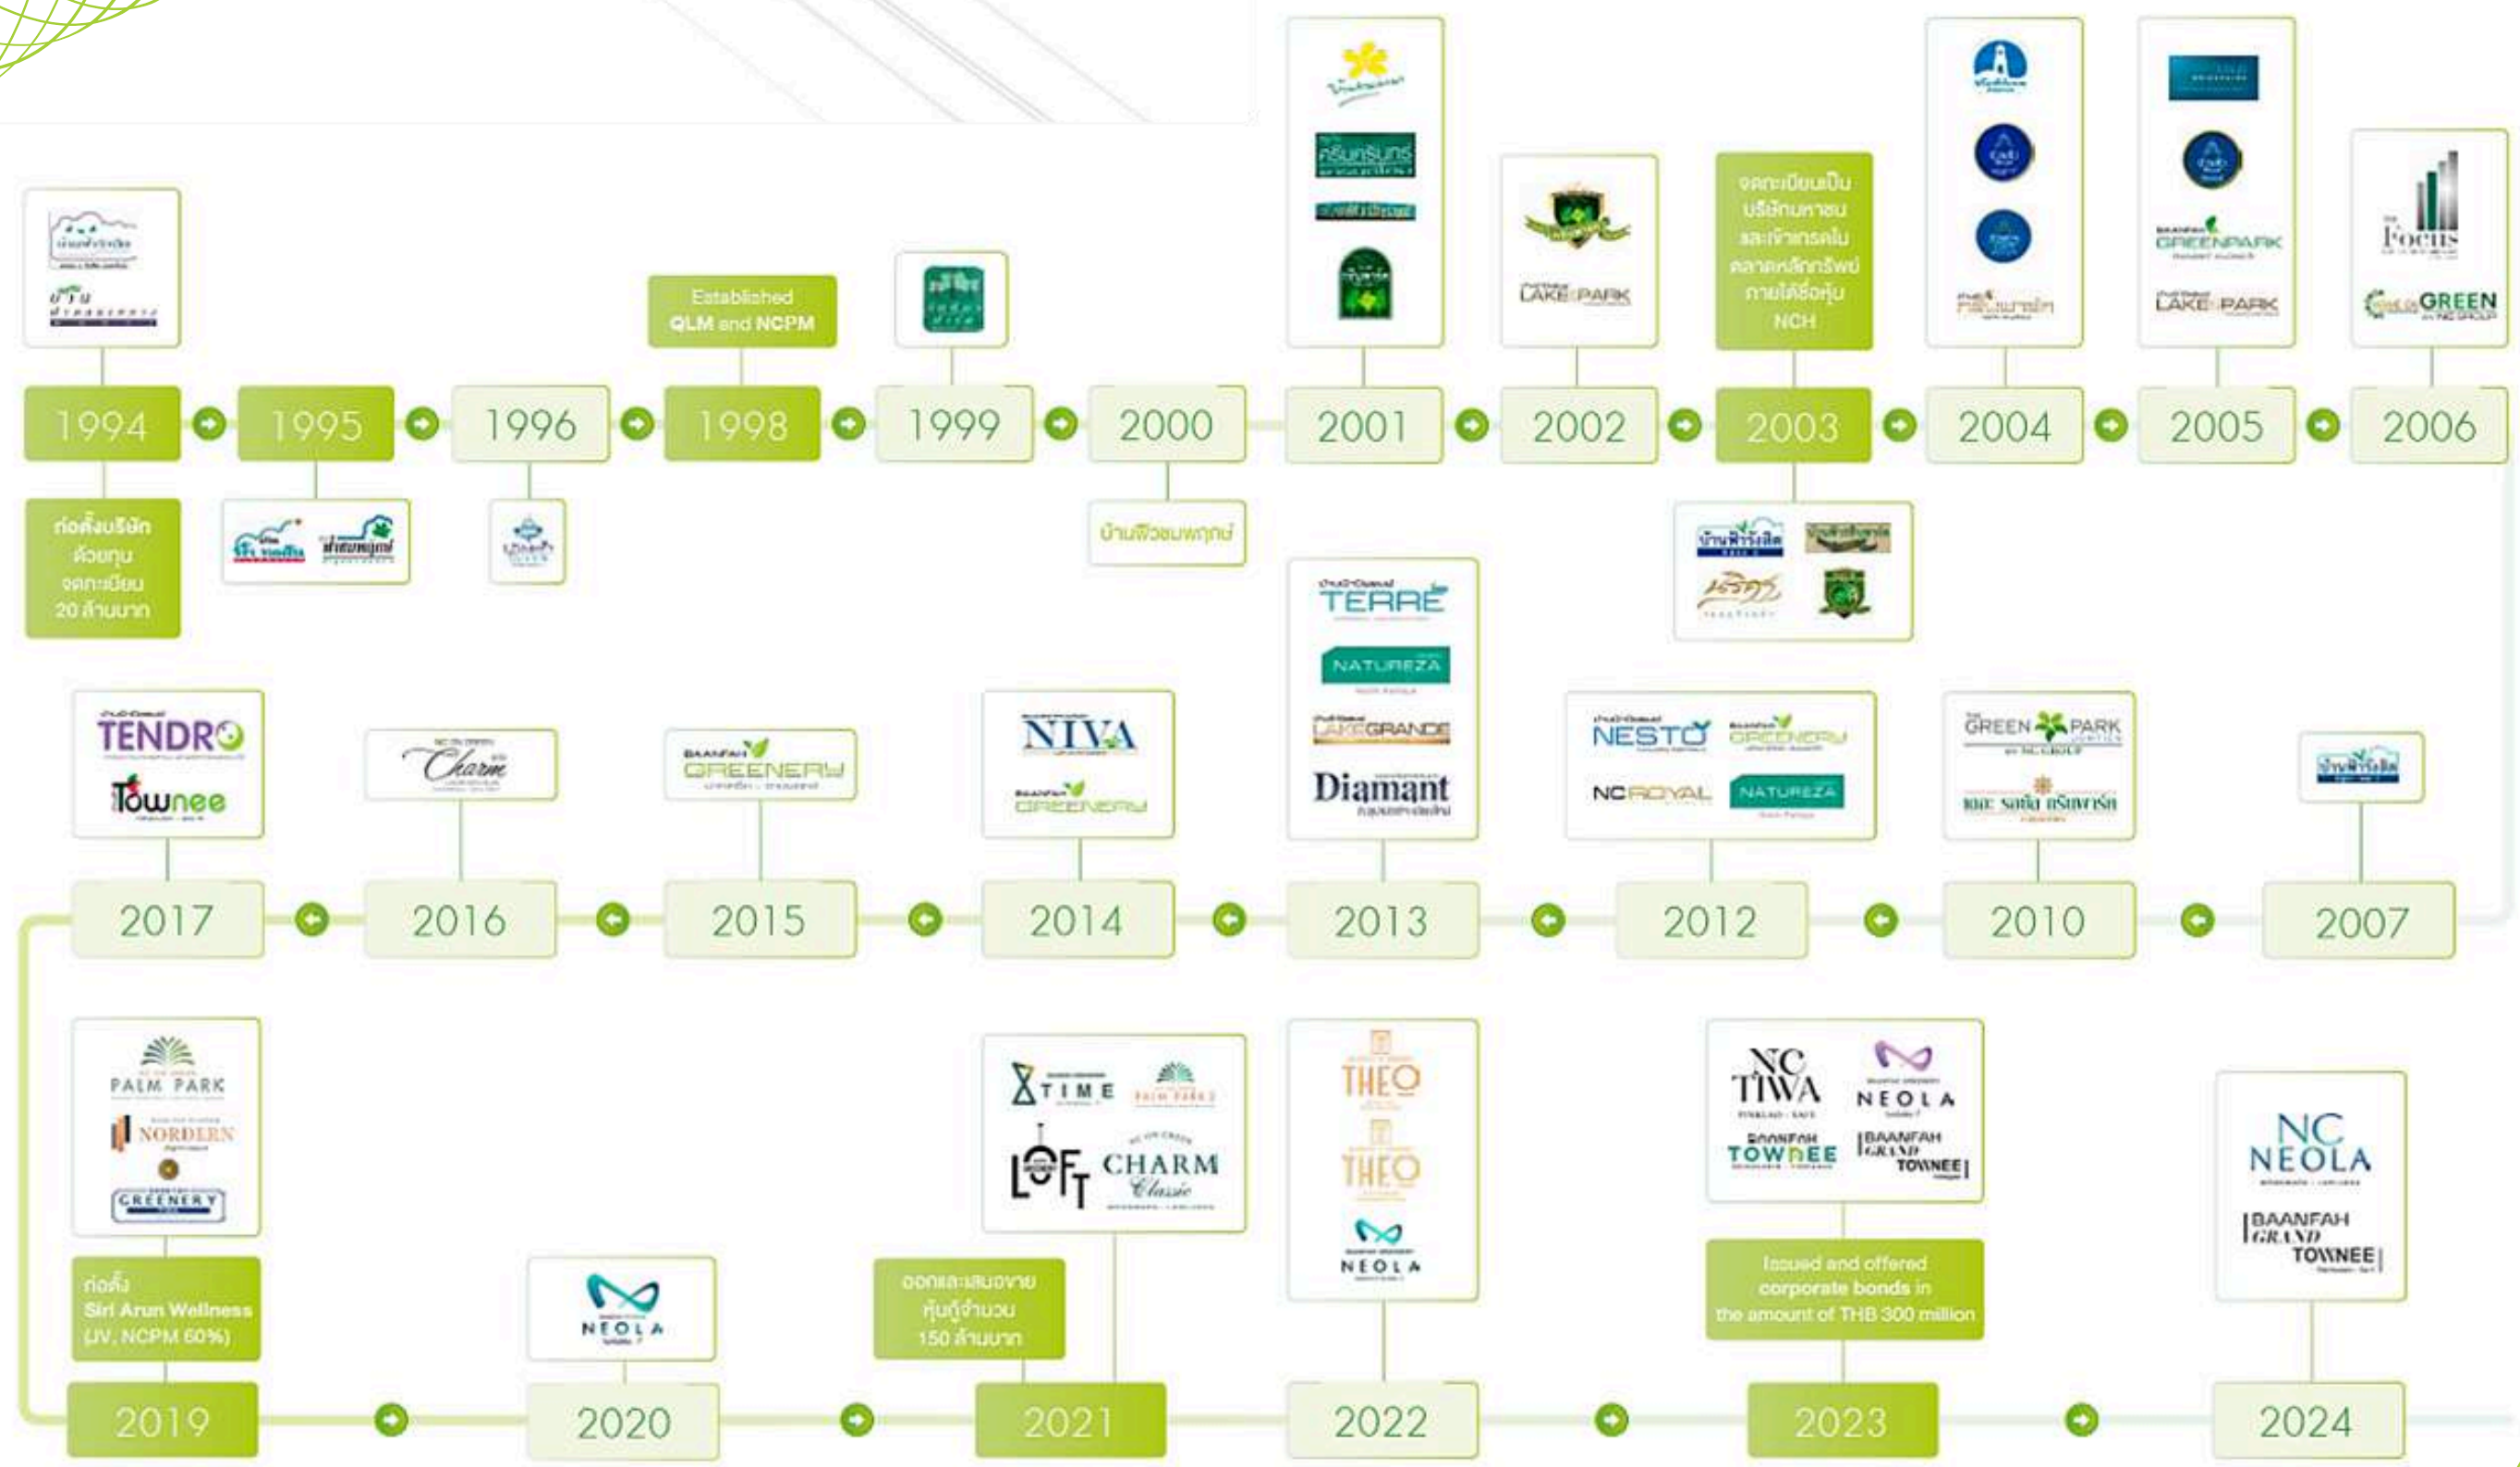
บ้านฟ้ารังสิต
บ้านฟ้าสมบูรณ์

1994
ก่อตั้งบริษัท ด้วยทุนจดทะเบียน 20 ล้านบาท

1995
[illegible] ฟ้าสมบูรณ์

1996
บ้านฟ้า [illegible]

Established QLM and NCPM
1998

1999
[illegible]

2000
บ้านฟ้าชมพฤกษ์

2001
บ้านฟ้า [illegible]
กรีนคริบทร์
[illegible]

2002
LAKE PARK

จดทะเบียนเป็นบริษัทมหาชน และเข้าเทรดใน ตลาดหลักทรัพย์ ภายใต้ชื่อหุ้น NCH
2003
บ้านฟ้ารังสิต
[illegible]

2004
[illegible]

2005
GREENPARK
LAKE PARK

2006
Focus
GREEN

2007
บ้านฟ้ารังสิต

2010
GREEN PARK
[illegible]

2012
NESTO
GREENERY
NC ROYAL
NATUREZA

2013
TERRE
NATUREZA
LAKEGRANDE
Diamant

2014
NIVA
GREENERY

2015
BAANFAH GREENERY

2016
Charm

2017
TENDRO
Townee

2019
PALM PARK
NORDERN
GREENERY
ก่อตั้ง Siri Arun Wellness (JV, NCPM 60%)

2020
NEOLA

ออกและเสนอขายหุ้นกู้จำนวน 150 ล้านบาท
2021
TIME
PALM PARK 2
LOFT
CHARM Classic

2022
THEO
THEO
NEOLA

2023
NC TIWA
NEOLA
BAANFAH TOWNEE
BAANFAH GRAND TOWNEE
Issued and offered corporate bonds in the amount of THB 300 million

2024
NC NEOLA
BAANFAH GRAND TOWNEE